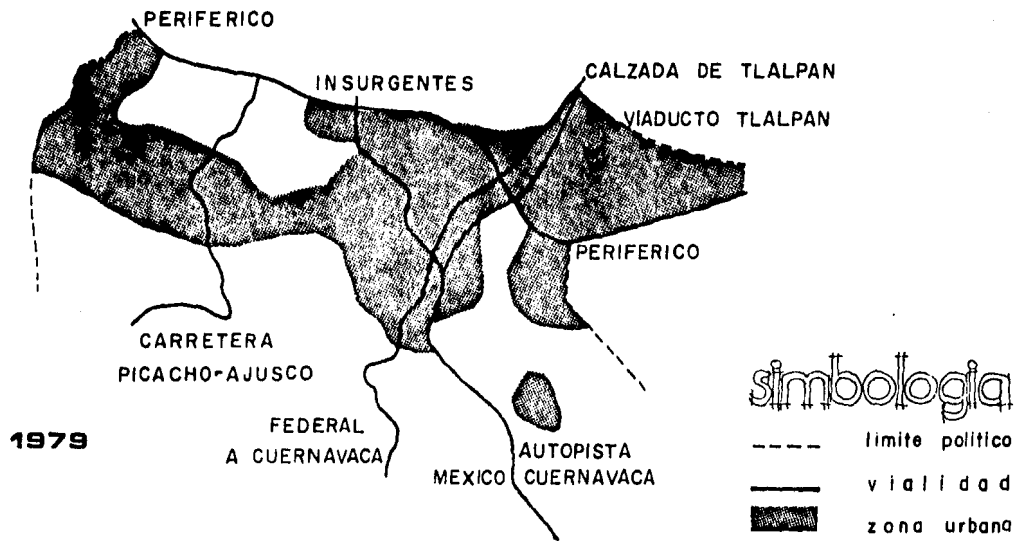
PERIFERICO

INSURGENTES

CALZADA DE TLALPAN

VIADUCTO TLALPAN

PERIFERICO

CARRETERA PICACHO-AJUSCO

FEDERAL A CUERNAVACA

AUTOPISTA MEXICO CUERNAVACA

1979

simbologia

limite politico

vialidad

zona urbana